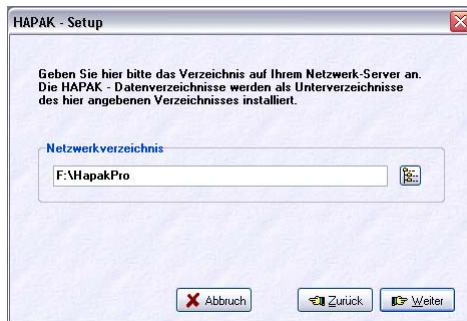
HAPAK - Setup

Geben Sie hier bitte das Verzeichnis auf Ihrem Netzwerk-Server an. Die HAPAK - Datenverzeichnisse werden als Unterverzeichnisse des hier angebenen Verzeichnisses installiert.

Netzwerkverzeichnis

F:\HapakPro

Abbruch

Zurück

Weiter